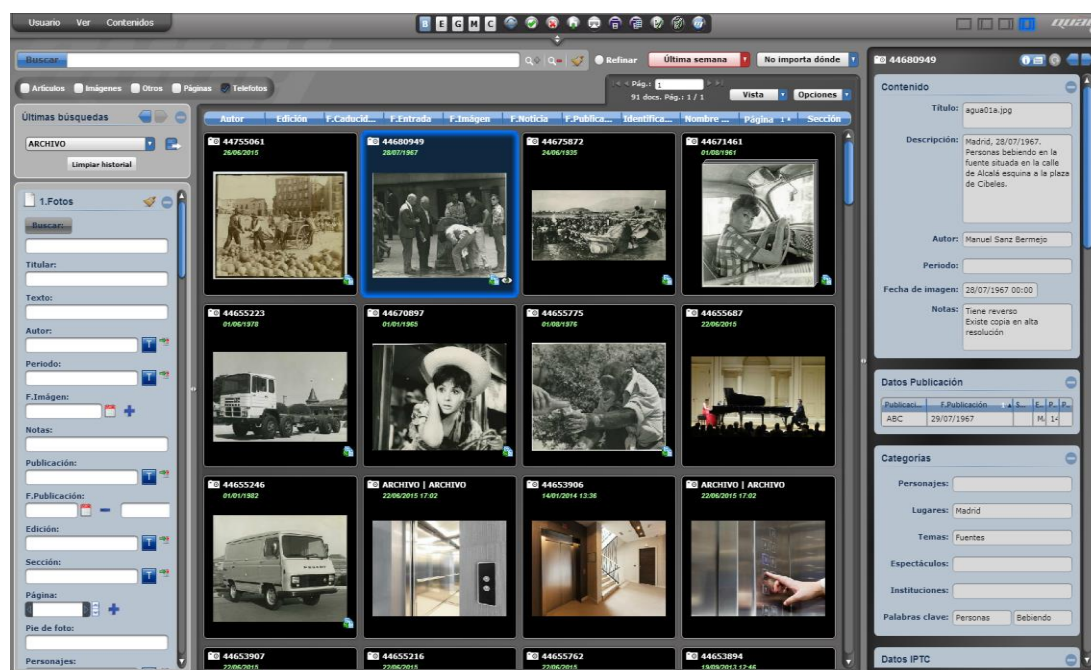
Usuario Ver Contenidos

B E G M C

Buscar

Refinar Última semana No importa dónde

44680949

Artículos Imágenes Otros Páginas Telefotos

Pág.: 1
91 docs. Pág.: 1 / 1

Vista Opciones

Últimas búsquedas

ARCHIVO

Limpiar historial

1.Fotos

Buscar

Titular:

Texto:

Autor:

Periodo:

F.Imágen:

Notas:

Publicación:

F.Publicación:

Edición:

Sección:

Página:

Pie de foto:

Personajes:

Autor Edición F.Caducid... F.Entrada F.Imágen F.Noticia F.Publica... Identifica... Nombre ... Página Sección

44755061
26/06/2015

44680949
28/07/1967

44675872
24/06/1935

44671461
01/08/1961

44655223
01/06/1978

44670897
01/01/1965

44655775
01/08/1976

44655687
22/06/2015

44655246
01/01/1982

ARCHIVO | ARCHIVO
22/06/2015 17:02

44653906
14/01/2014 13:36

ARCHIVO | ARCHIVO
22/06/2015 17:02

44653907
22/06/2015

44655216
22/06/2015

44655762
22/06/2015

44653894
19/09/2013 12:46

Contenido

Título: agua01a.jpg

Descripción: Madrid, 28/07/1967. Personas bebiendo en la fuente situada en la calle de Alcalá esquina a la plaza de Cibeles.

Autor: Manuel Sanz Bermejo

Periodo:

Fecha de imagen: 28/07/1967 00:00

Notas: Tiene reverso Existe copia en alta resolución

Datos Publicación

| Publicaci... | F.Publicación | S... | E.. | P.. | P.. |
|---|---|---|---|---|---|
| ABC | 29/07/1967 | | M. | 1- | |

Categorías

Personajes:

Lugares: Madrid

Temas: Fuentes

Espectáculos:

Instituciones:

Palabras clave: Personas Bebiendo

Datos IPTC